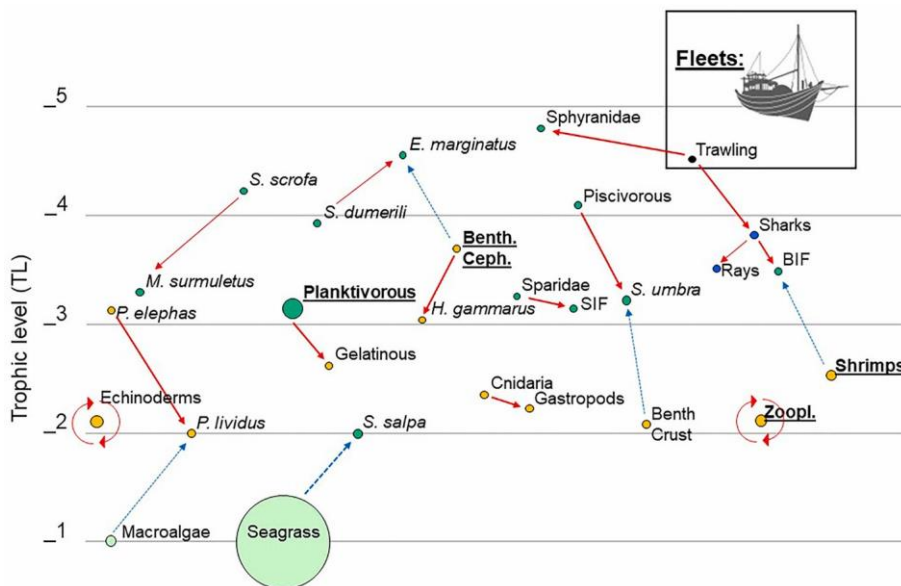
Fleets:

Trawling

_5

_4

_3

_2

_1

Trophic level (TL)

Sphyranidae

E. marginatus

S. scrofa

S. dumerili

Piscivorous

Sharks

Rays

BIF

Benth. Ceph.

M. surmuletus

P. elephas

Planktivorous

H. gammarus

Sparidae

SIF

S. umbra

Gelatinous

Shrimps

Echinoderms

P. lividus

S. salpa

Cnidaria

Gastropods

Benth Crust

Zoopl.

Macroalgae

Seagrass